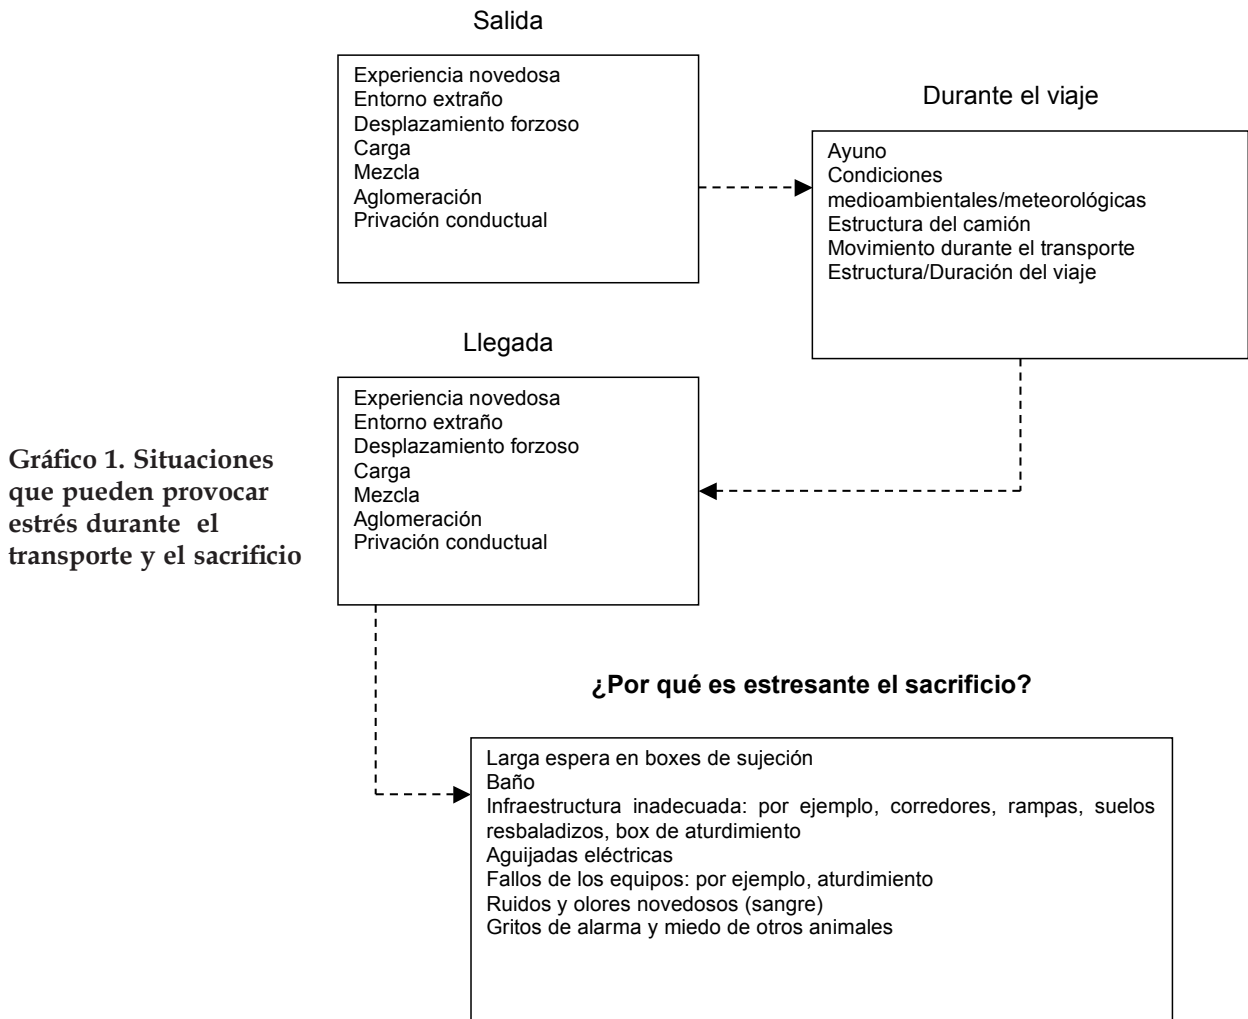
Salida

Experiencia novedosa
Entorno extraño
Desplazamiento forzoso
Carga
Mezcla
Aglomeración
Privación conductual

Durante el viaje

Ayuno
Condiciones medioambientales/meteorológicas
Estructura del camión
Movimiento durante el transporte
Estructura/Duración del viaje

Llegada

Experiencia novedosa
Entorno extraño
Desplazamiento forzoso
Carga
Mezcla
Aglomeración
Privación conductual

Gráfico 1. Situaciones que pueden provocar estrés durante el transporte y el sacrificio

¿Por qué es estresante el sacrificio?

Larga espera en boxes de sujeción
Baño
Infraestructura inadecuada: por ejemplo, corredores, rampas, suelos resbaladizos, box de aturdimiento
Aguijadas eléctricas
Fallos de los equipos: por ejemplo, aturdimiento
Ruidos y olores novedosos (sangre)
Gritos de alarma y miedo de otros animales